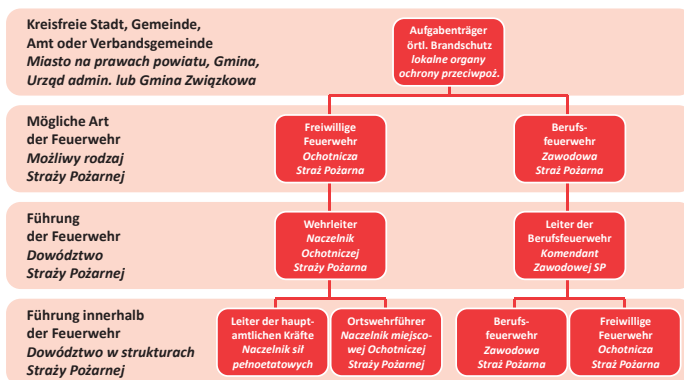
Kreisfreie Stadt, Gemeinde, Amt oder Verbandsgemeinde
*Miasto na prawach powiatu, Gmina, Urząd admin. lub Gmina Związkowa*

Aufgabenträger örtl. Brandschutz
*lokalne organy ochrony przeciwpoż.*

Mögliche Art der Feuerwehr
*Możliwy rodzaj Straży Pożarnej*

Freiwillige Feuerwehr
*Ochotnicza Straż Pożarna*

Berufsfeuerwehr
*Zawodowa Straż Pożarna*

Führung der Feuerwehr
*Dowództwo Straży Pożarnej*

Wehrleiter
*Naczelnik Ochotniczej Straży Pożarna*

Leiter der Berufsfeuerwehr
*Komendant Zawodowej SP*

Führung innerhalb der Feuerwehr
*Dowództwo w strukturach Straży Pożarnej*

Leiter der hauptamtlichen Kräfte
*Naczelnik sił pełnoetatowych*

Ortswehrführer
*Naczelnik miejscowej Ochotniczej Straży Pożarna*

Berufsfeuerwehr
*Zawodowa Straż Pożarna*

Freiwillige Feuerwehr
*Ochotnicza Straż Pożarna*